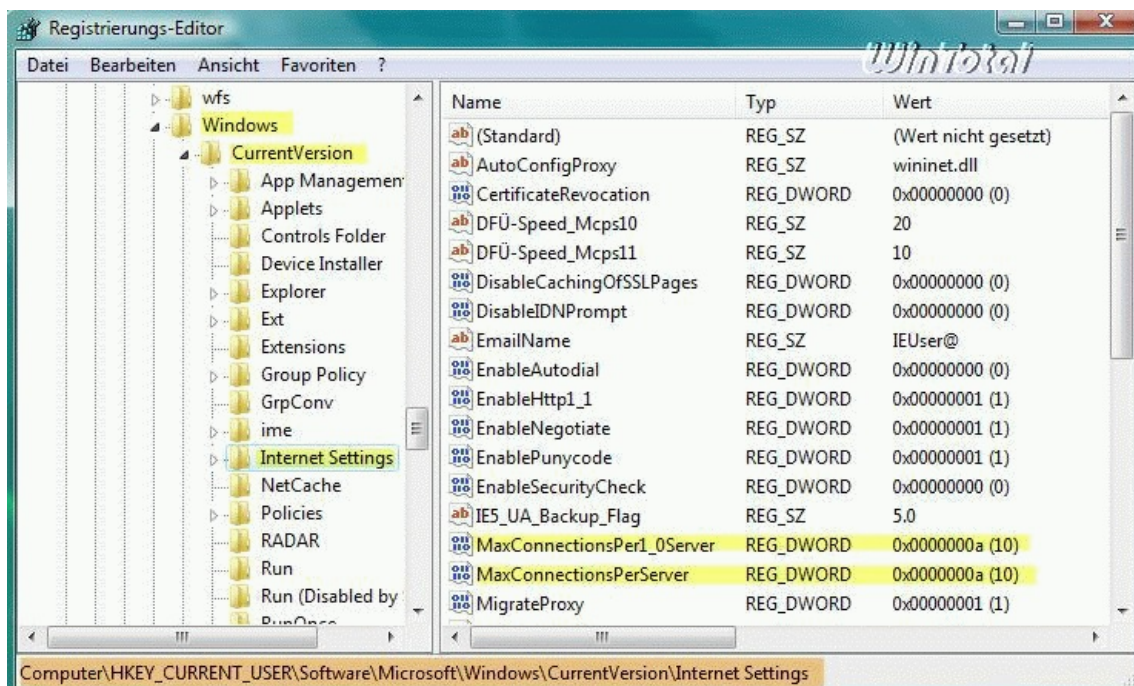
Registrierungs-Editor

Wintotal

Datei Bearbeiten Ansicht Favoriten ?

wfs
Windows
CurrentVersion
App Managemen
Applets
Controls Folder
Device Installer
Explorer
Ext
Extensions
Group Policy
GrpConv
ime
Internet Settings
NetCache
Policies
RADAR
Run
Run (Disabled by
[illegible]

| Name | Typ | Wert |
|---|---|---|
| (Standard) | REG_SZ | (Wert nicht gesetzt) |
| AutoConfigProxy | REG_SZ | wininet.dll |
| CertificateRevocation | REG_DWORD | 0x00000000 (0) |
| DFÜ-Speed_Mcps10 | REG_SZ | 20 |
| DFÜ-Speed_Mcps11 | REG_SZ | 10 |
| DisableCachingOfSSLPages | REG_DWORD | 0x00000000 (0) |
| DisableIDNPrompt | REG_DWORD | 0x00000000 (0) |
| EmailName | REG_SZ | IEUser@ |
| EnableAutodial | REG_DWORD | 0x00000000 (0) |
| EnableHttp1_1 | REG_DWORD | 0x00000001 (1) |
| EnableNegotiate | REG_DWORD | 0x00000001 (1) |
| EnablePunycode | REG_DWORD | 0x00000001 (1) |
| EnableSecurityCheck | REG_DWORD | 0x00000000 (0) |
| IE5_UA_Backup_Flag | REG_SZ | 5.0 |
| MaxConnectionsPer1_0Server | REG_DWORD | 0x0000000a (10) |
| MaxConnectionsPerServer | REG_DWORD | 0x0000000a (10) |
| MigrateProxy | REG_DWORD | 0x00000001 (1) |

Computer\HKEY_CURRENT_USER\Software\Microsoft\Windows\CurrentVersion\Internet Settings